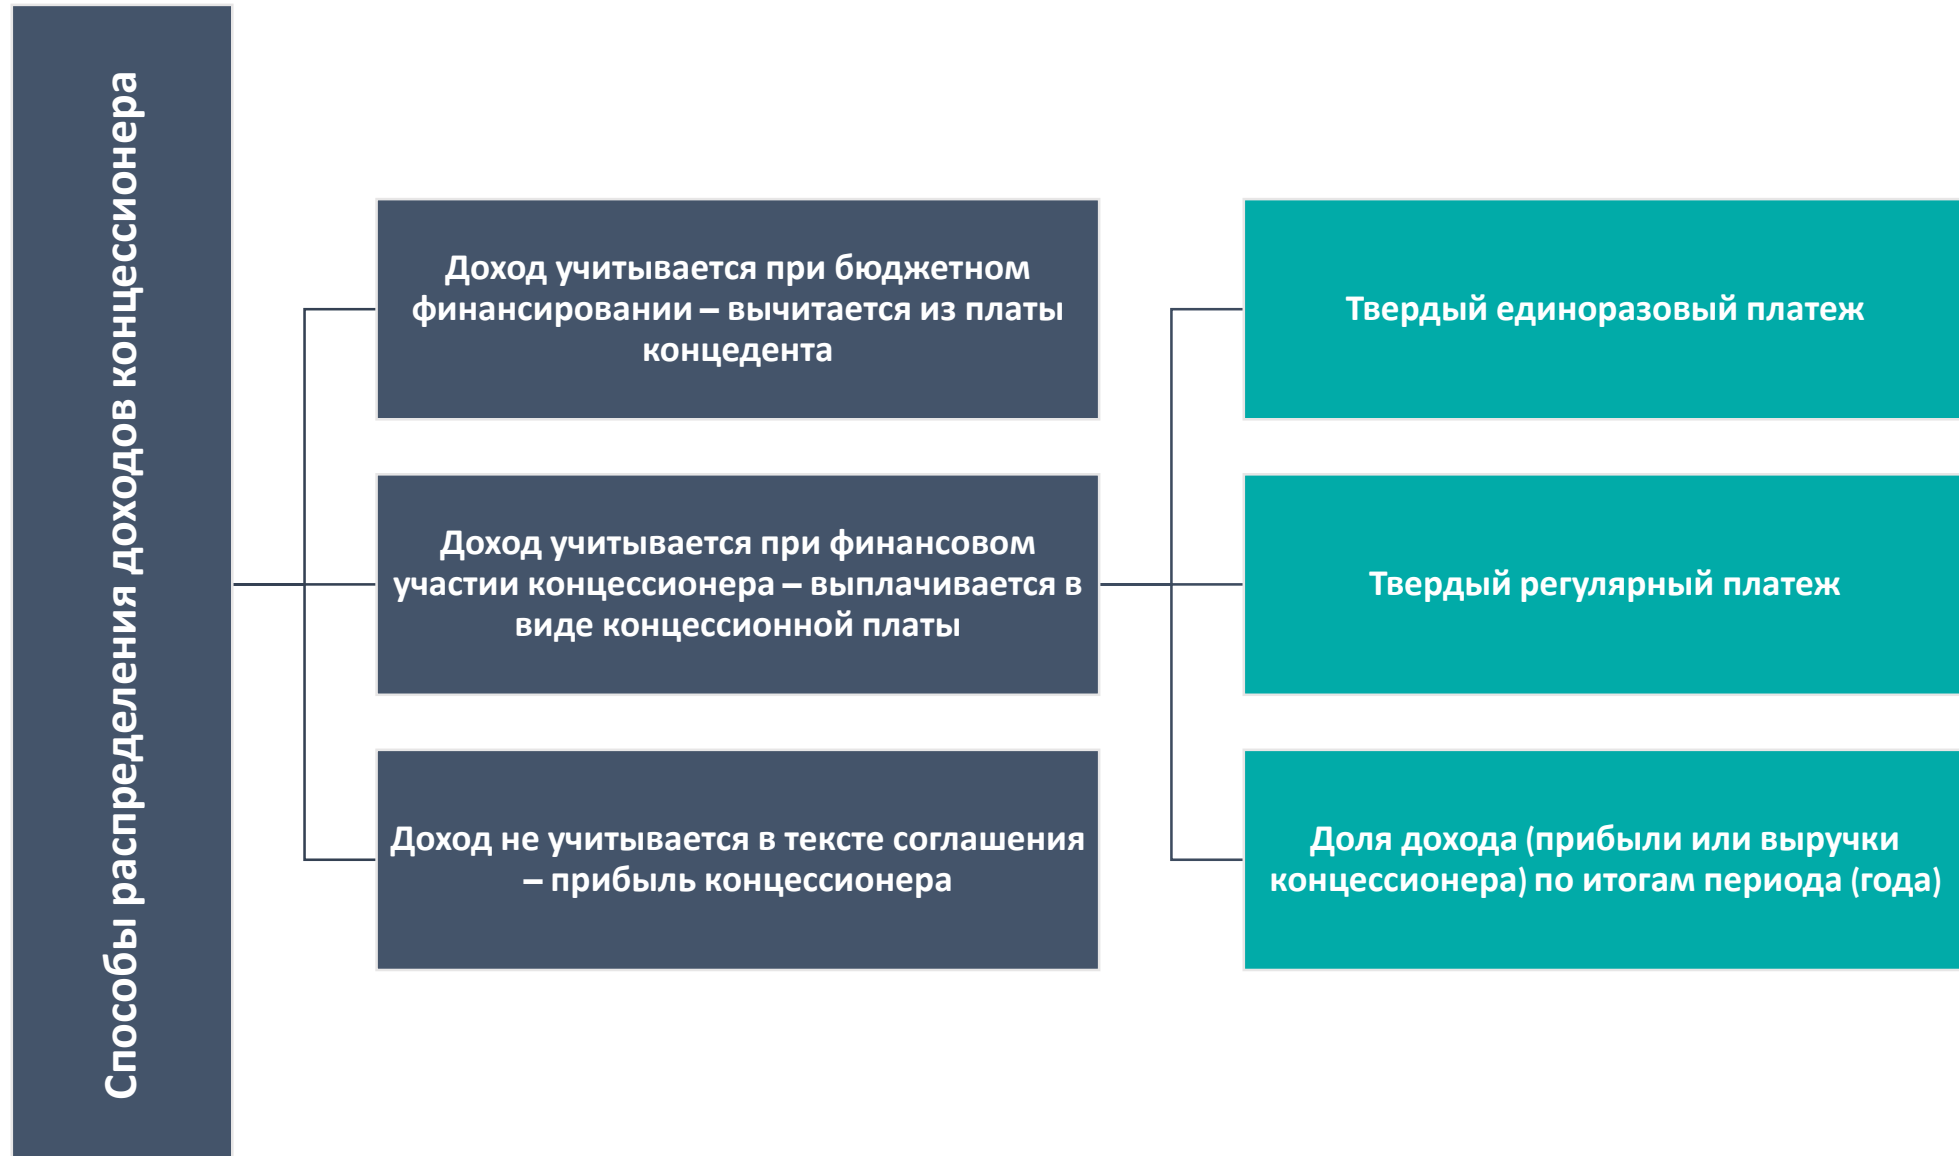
Способы распределения доходов концессионера

Доход учитывается при бюджетном финансировании – вычитается из платы концедента

Доход учитывается при финансовом участии концессионера – выплачивается в виде концессионной платы

Доход не учитывается в тексте соглашения – прибыль концессионера

Твердый единоразовый платеж

Твердый регулярный платеж

Доля дохода (прибыли или выручки концессионера) по итогам периода (года)